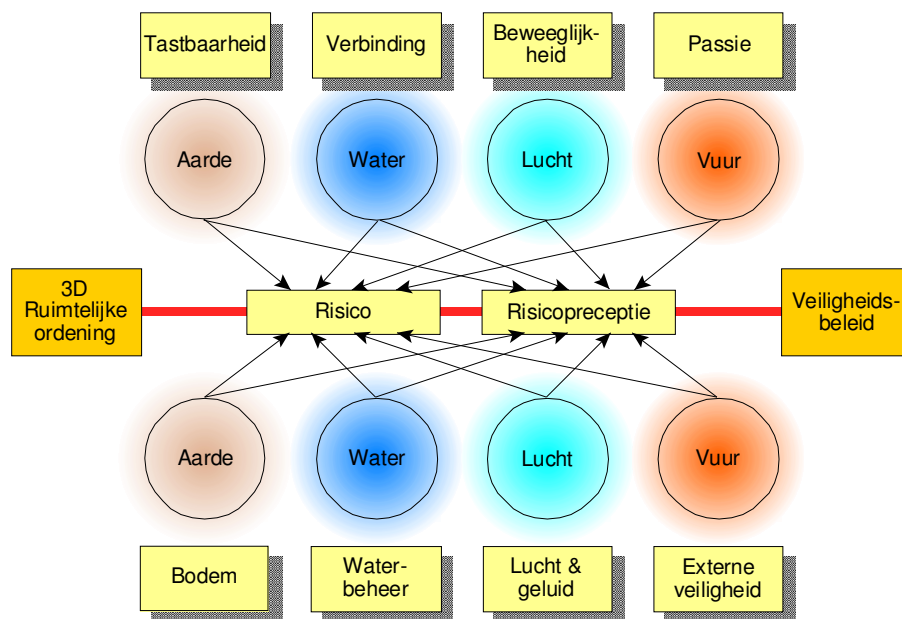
Tastbaarheid

Verbinding

Beweeglijkheid

Passie

Aarde

Water

Lucht

Vuur

3D Ruimtelijke ordening

Risico

Risicopreceptie

Veiligheidsbeleid

Aarde

Water

Lucht

Vuur

Bodem

Waterbeheer

Lucht & geluid

Externe veiligheid